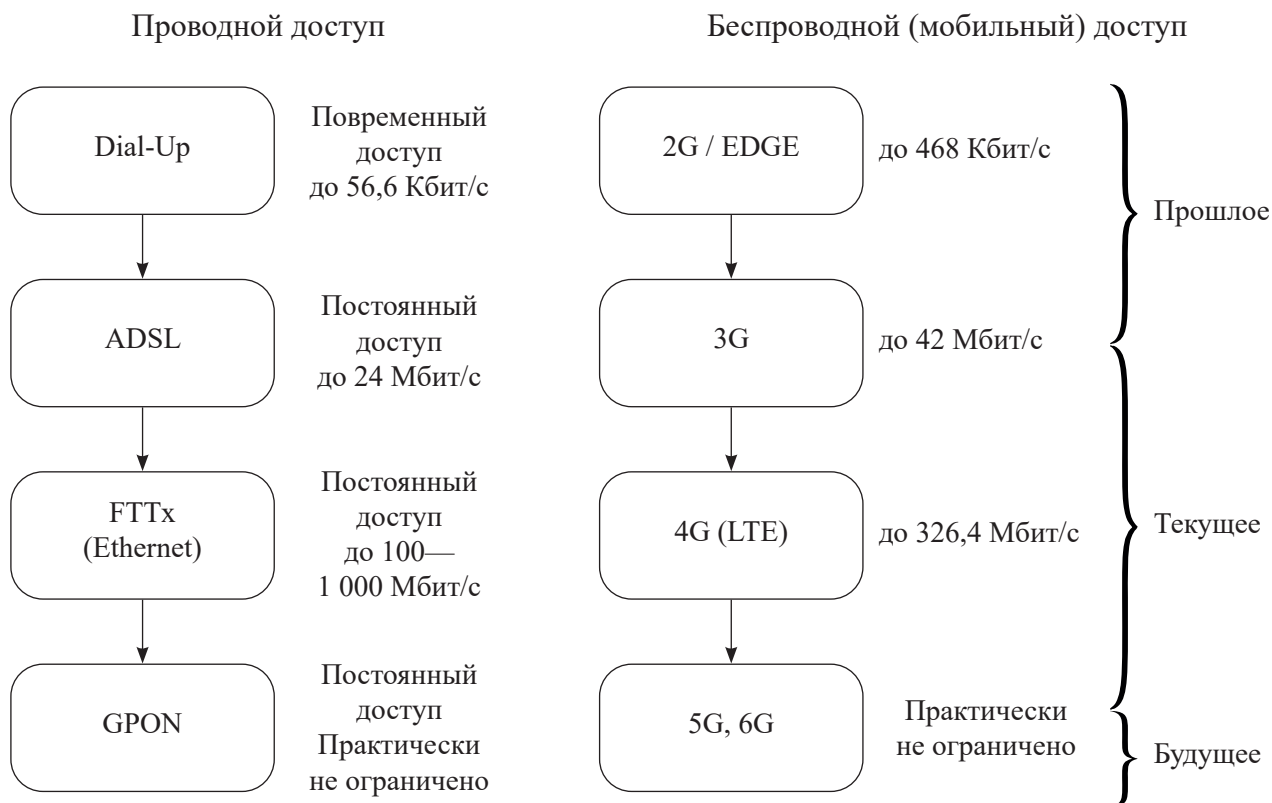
Проводной доступ

Dial-Up

Повременный доступ до 56,6 Кбит/с

ADSL

Постоянный доступ до 24 Мбит/с

FTTx (Ethernet)

Постоянный доступ до 100—1 000 Мбит/с

GPON

Постоянный доступ Практически не ограничено

Беспроводной (мобильный) доступ

2G / EDGE

до 468 Кбит/с

3G

до 42 Мбит/с

4G (LTE)

до 326,4 Мбит/с

5G, 6G

Практически не ограничено

Прошлое

Текущее

Будущее